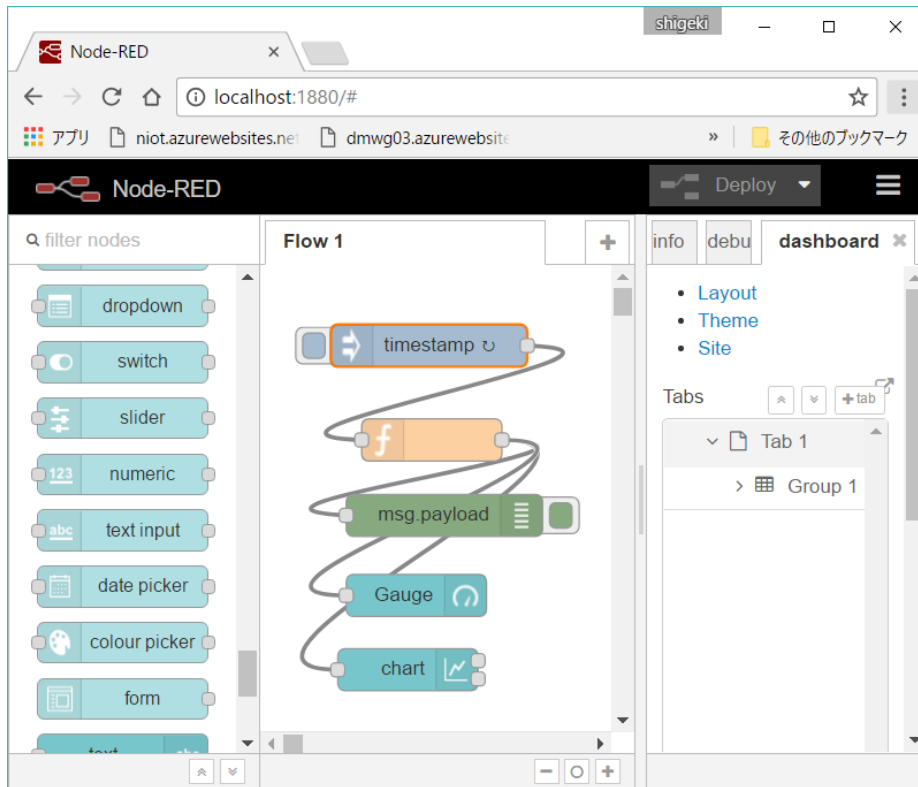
shigeki

Node-RED ×

localhost:1880/#

アプリ niot.azurewebsites.net dmwg03.azurewebsite » その他のブックマーク

Node-RED

Deploy

filter nodes

dropdown

switch

slider

123 numeric

abc text input

date picker

colour picker

form

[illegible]

Flow 1

+

timestamp ↻

msg.payload

Gauge

chart

info

debu

dashboard

- Layout
- Theme
- Site

Tabs

+tab

Tab 1

Group 1